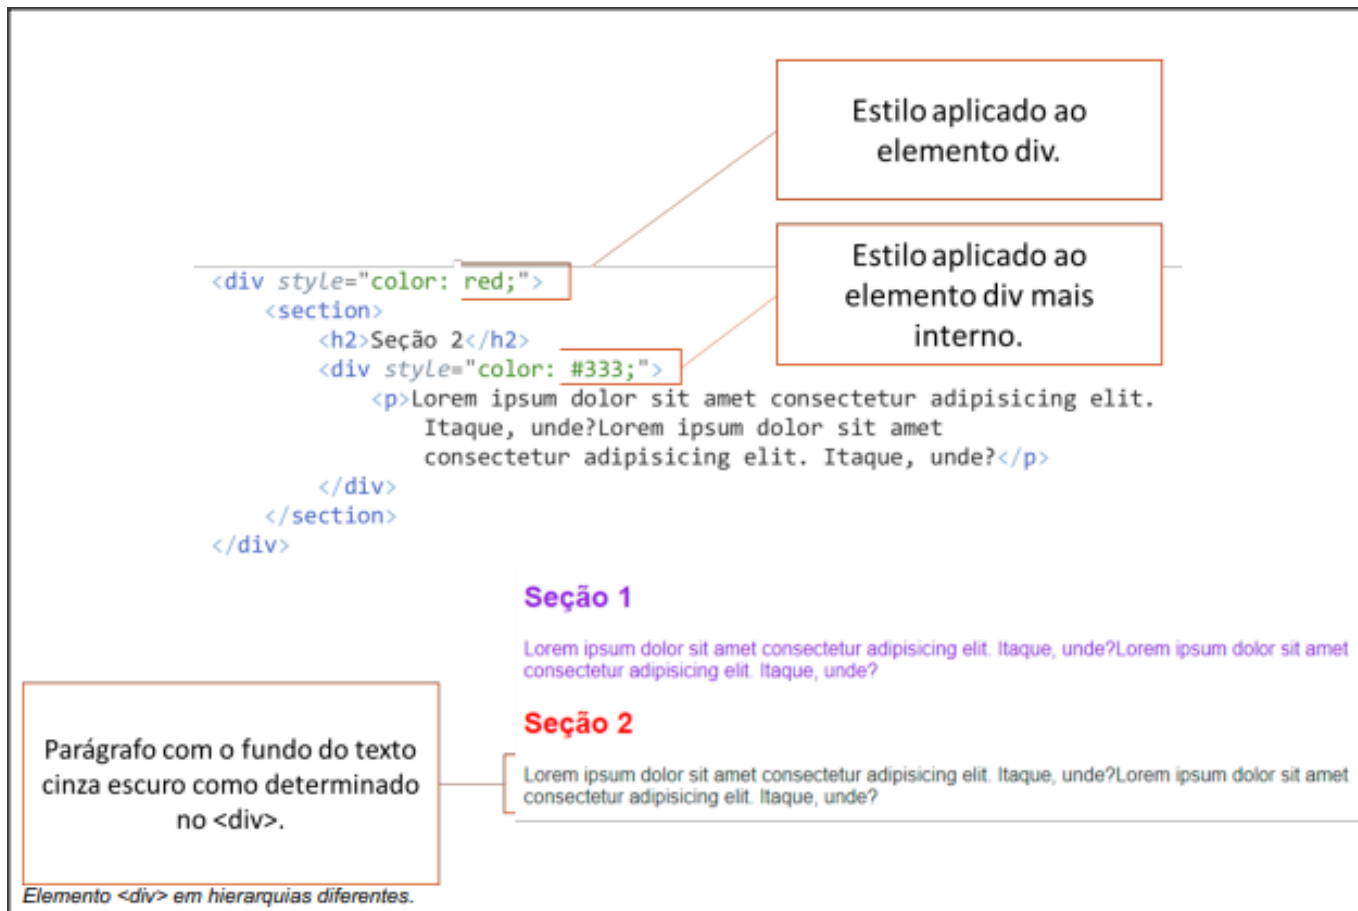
Estilo aplicado ao elemento div.

Estilo aplicado ao elemento div mais interno.

<div style="color: red;">
<section>
<h2>Seção 2</h2>
<div style="color: #333;">
<p>Lorem ipsum dolor sit amet consectetur adipisicing elit. Itaque, unde?Lorem ipsum dolor sit amet consectetur adipisicing elit. Itaque, unde?</p>
</div>
</section>
</div>

Seção 1

Lorem ipsum dolor sit amet consectetur adipisicing elit. Itaque, unde?Lorem ipsum dolor sit amet consectetur adipisicing elit. Itaque, unde?

Seção 2

Lorem ipsum dolor sit amet consectetur adipisicing elit. Itaque, unde?Lorem ipsum dolor sit amet consectetur adipisicing elit. Itaque, unde?

Parágrafo com o fundo do texto cinza escuro como determinado no <div>.

Elemento <div> em hierarquias diferentes.